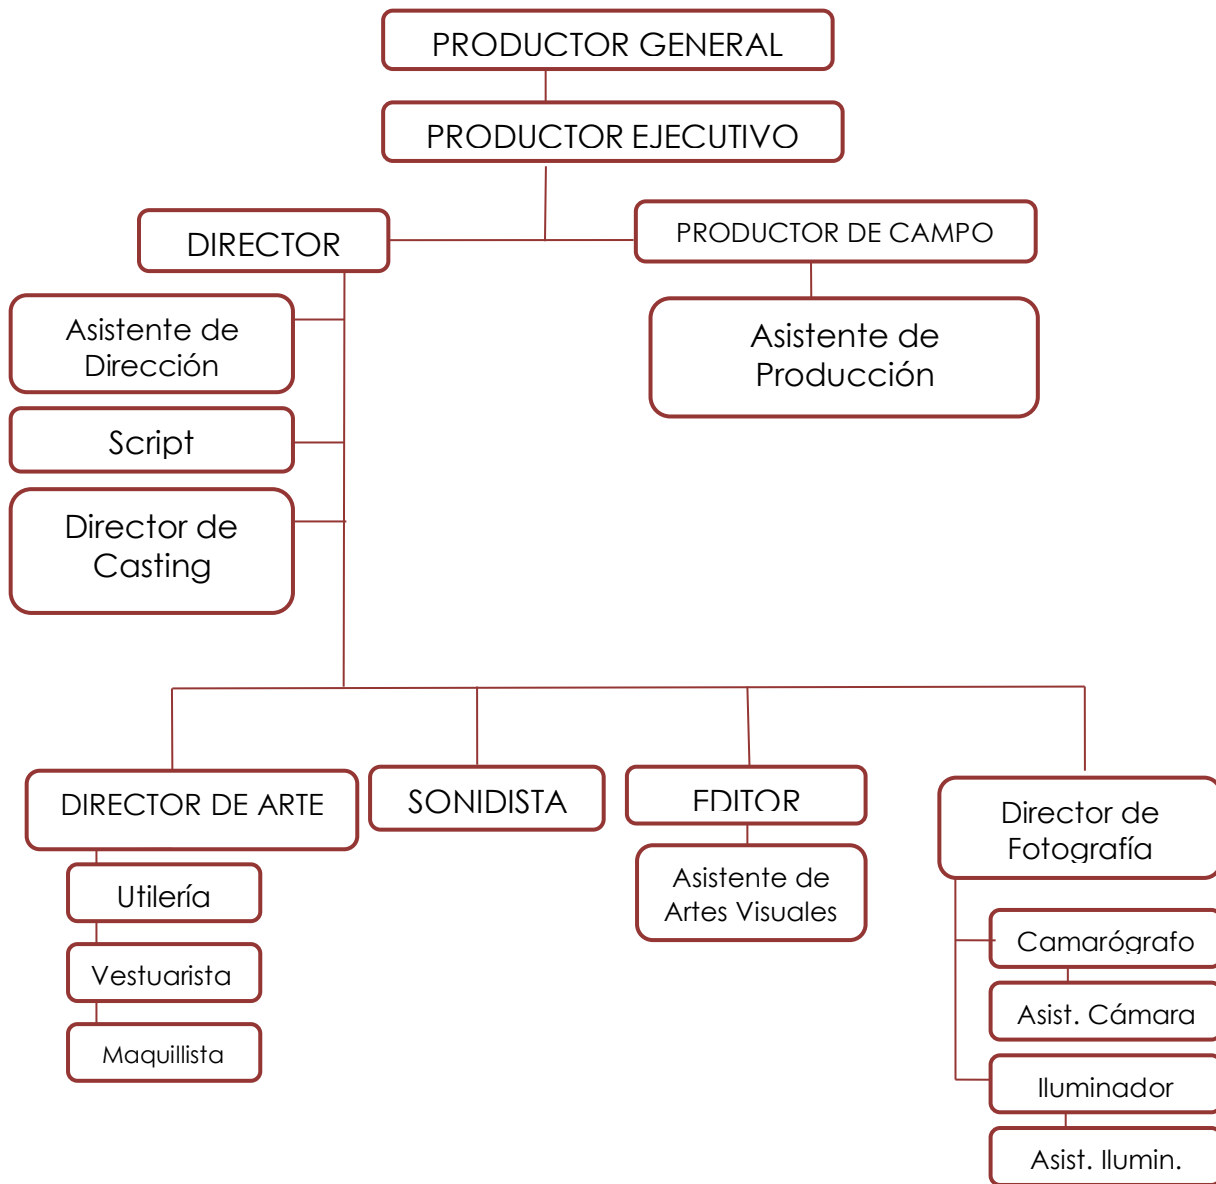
PRODUCTOR GENERAL

PRODUCTOR EJECUTIVO

DIRECTOR

PRODUCTOR DE CAMPO

Asistente de Dirección

Script

Director de Casting

Asistente de Producción

DIRECTOR DE ARTE

SONIDISTA

EDITOR

Director de Fotografía

Utilería

Vestuarista

Maquillista

Asistente de Artes Visuales

Camarógrafo

Asist. Cámara

Iluminador

Asist. Ilumin.